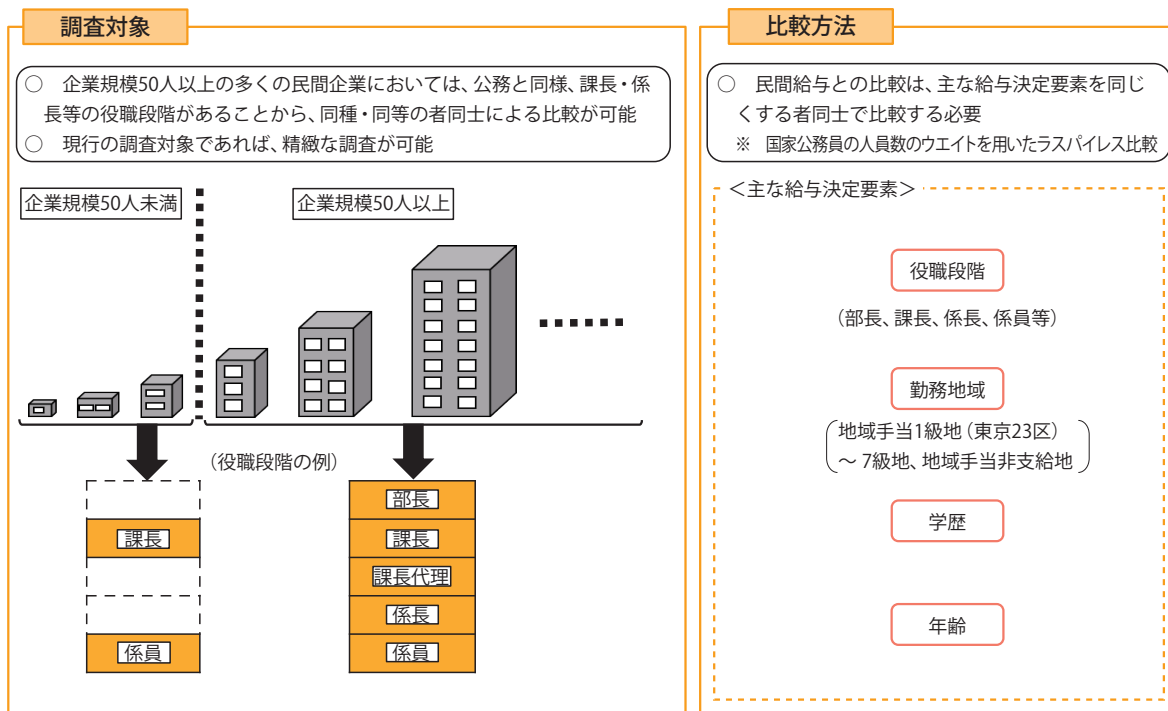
調査対象

○ 企業規模50人以上の多くの民間企業においては、公務と同様、課長・係長等の役職段階があることから、同種・同等の者同士による比較が可能
○ 現行の調査対象であれば、精緻な調査が可能

企業規模50人未満

企業規模50人以上

（役職段階の例）

課長

係員

部長

課長

課長代理

係長

係員

比較方法

○ 民間給与との比較は、主な給与決定要素を同じくする者同士で比較する必要
※ 国家公務員の人員数のウエイトを用いたラスパイレス比較

＜主な給与決定要素＞

役職段階

（部長、課長、係長、係員等）

勤務地域

地域手当1級地（東京23区）～ 7級地、地域手当非支給地

学歴

年齢